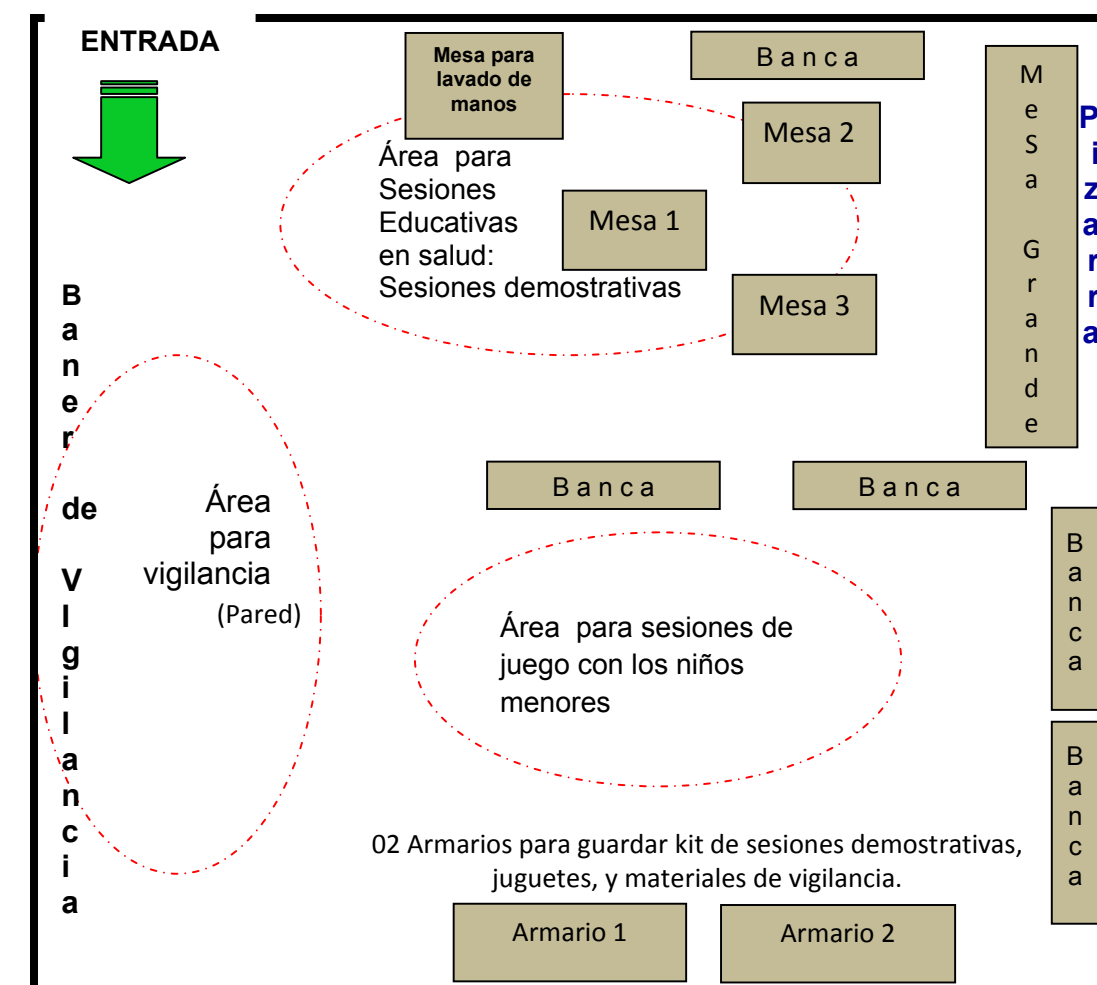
ENTRADA

Mesa para lavado de manos

B a n c a

M e S a G r a n d e

P i z a r r a

Mesa 2

Área para Sesiones Educativas en salud: Sesiones demostrativas

Mesa 1

Mesa 3

B a n e r de V I g i l a n c i a

Área para vigilancia (Pared)

B a n c a

B a n c a

B a n c a

Área para sesiones de juego con los niños menores

B a n c a

02 Armarios para guardar kit de sesiones demostrativas, juguetes, y materiales de vigilancia.

Armario 1

Armario 2